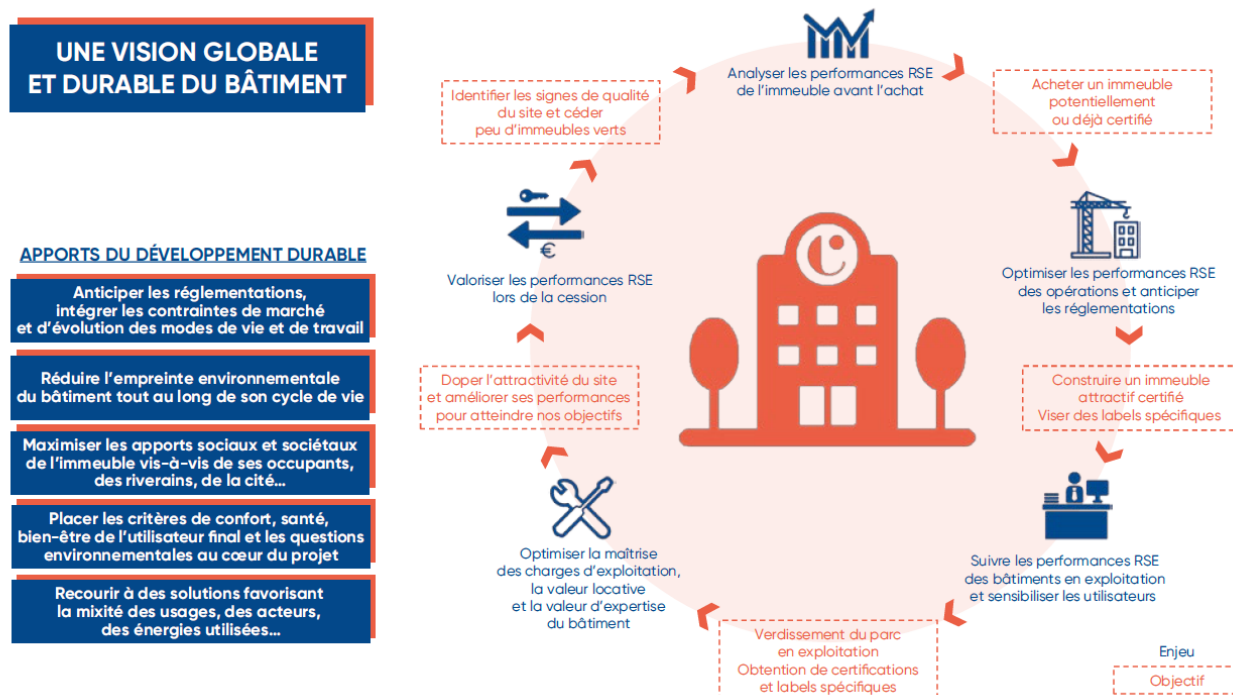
UNE VISION GLOBALE ET DURABLE DU BÂTIMENT

APPORTS DU DÉVELOPPEMENT DURABLE

Anticiper les réglementations, intégrer les contraintes de marché et d'évolution des modes de vie et de travail

Réduire l'empreinte environnementale du bâtiment tout au long de son cycle de vie

Maximiser les apports sociaux et sociétaux de l'immeuble vis-à-vis de ses occupants, des riverains, de la cité...

Placer les critères de confort, santé, bien-être de l'utilisateur final et les questions environnementales au cœur du projet

Recourir à des solutions favorisant la mixité des usages, des acteurs, des énergies utilisées...

Analyser les performances RSE de l'immeuble avant l'achat

Acheter un immeuble potentiellement ou déjà certifié

Optimiser les performances RSE des opérations et anticiper les réglementations

Construire un immeuble attractif certifié
Viser des labels spécifiques

Suivre les performances RSE des bâtiments en exploitation et sensibiliser les utilisateurs

Verdissement du parc en exploitation
Obtention de certifications et labels spécifiques

Optimiser la maîtrise des charges d'exploitation, la valeur locative et la valeur d'expertise du bâtiment

Doper l'attractivité du site et améliorer ses performances pour atteindre nos objectifs

Valoriser les performances RSE lors de la cession

Identifier les signes de qualité du site et céder peu d'immeubles verts

€

Enjeu
Objectif